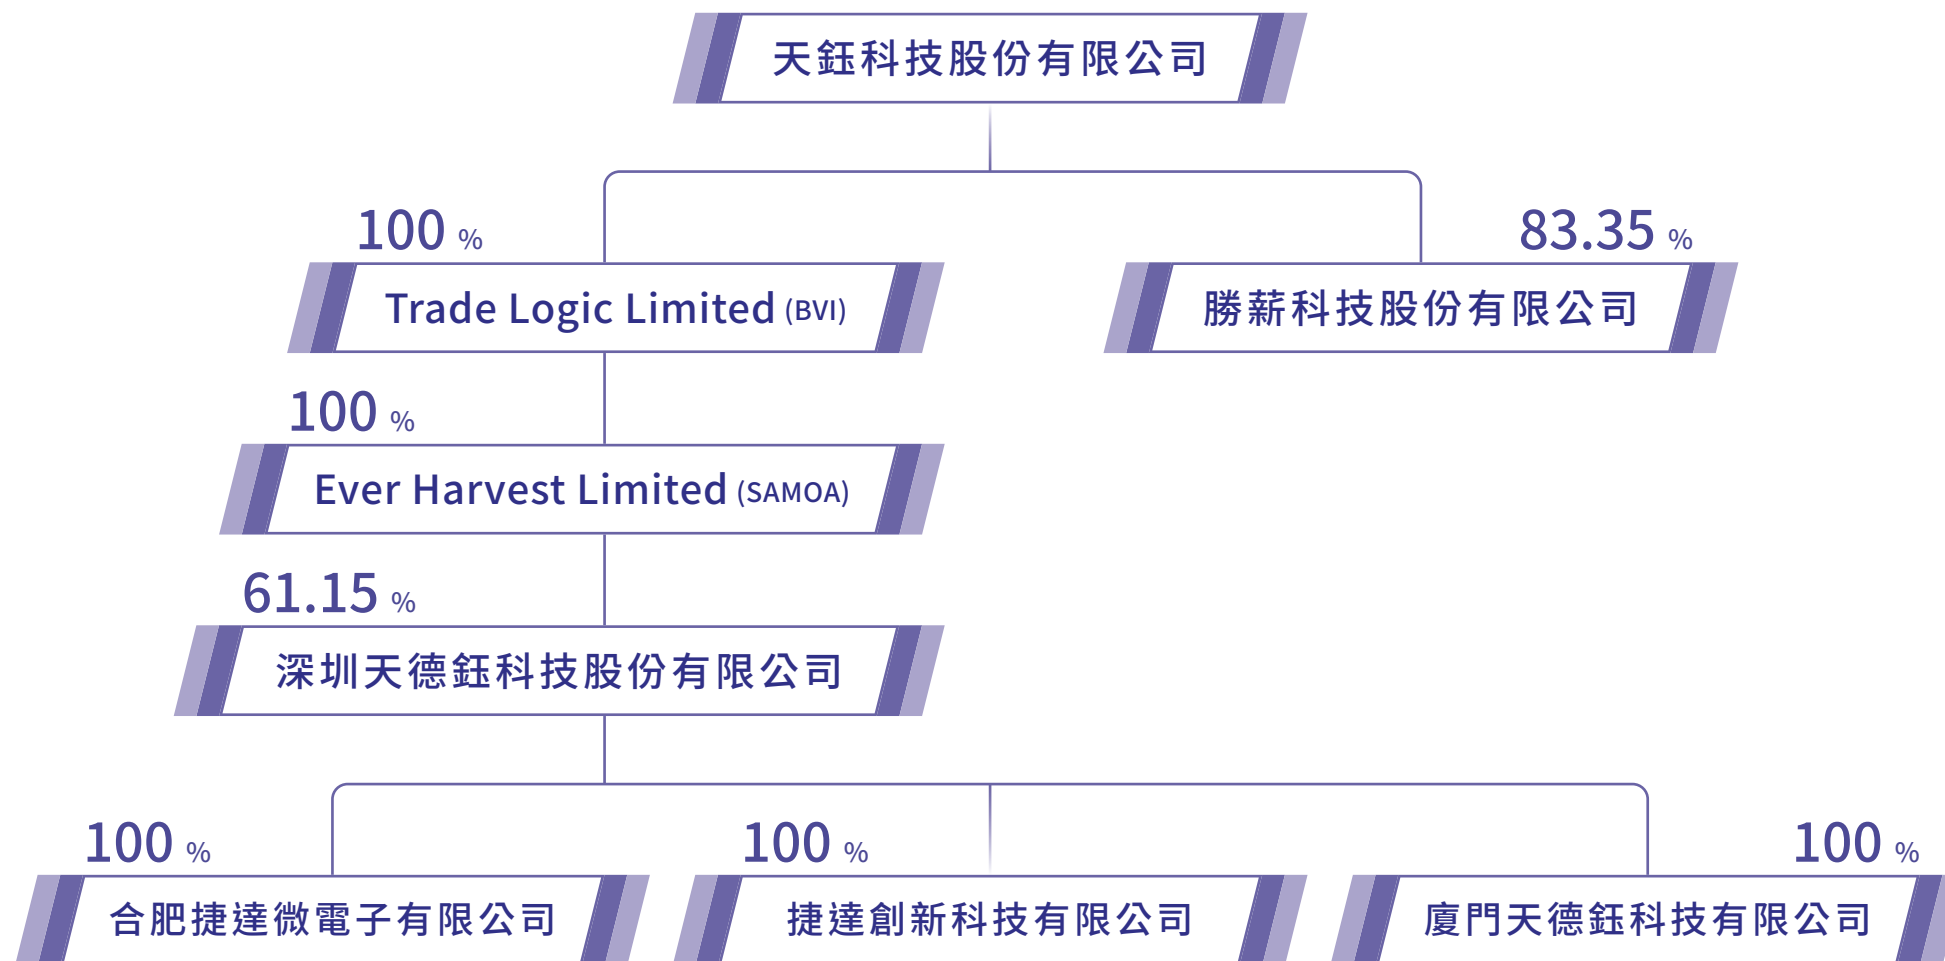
天鈺科技股份有限公司

100 %

Trade Logic Limited (BVI)

83.35 %

勝薪科技股份有限公司

100 %

Ever Harvest Limited (SAMOA)

61.15 %

深圳天德鈺科技股份有限公司

100 %

合肥捷達微電子有限公司

100 %

捷達創新科技有限公司

100 %

廈門天德鈺科技有限公司